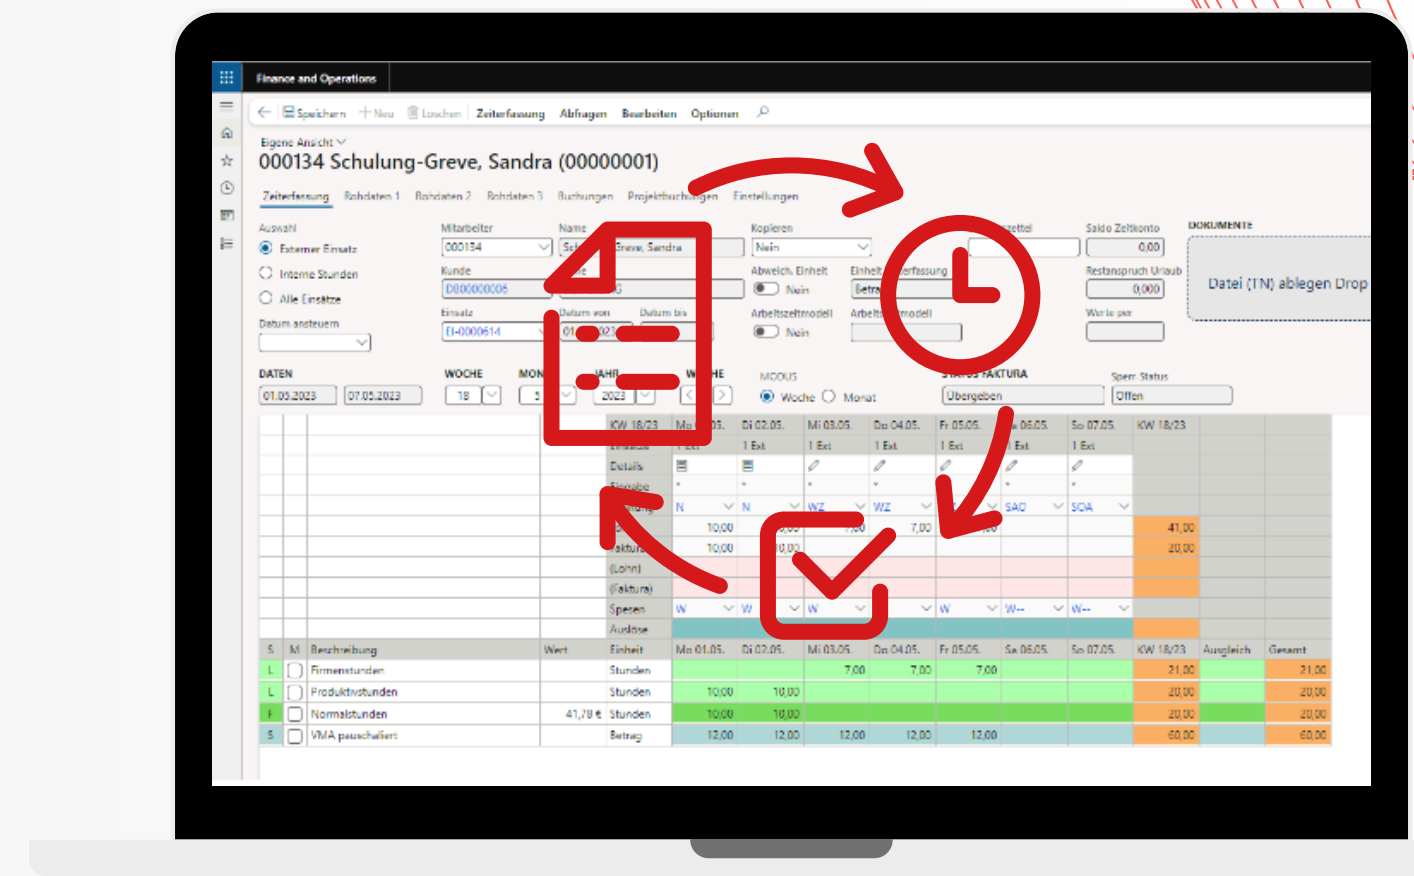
Finance and Operations

Speichern + Neu Löschen Zeiterfassung Abfragen Bearbeiten Optionen

Eigene Ansicht

000134 Schulung-Greve, Sandra (00000001)

Zeiterfassung Rohdaten 1 Rohdaten 2 Rohdaten 3 Buchungen Projektbuchungen Einstellungen

Auswahl
Externer Einsatz
Interne Stunden
Alle Einsätze
Datum ansteuern

Mitarbeiter
000134
Kunde
DB00000006
Einsatz
EI-0000614

Name
Sch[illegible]Greve, Sandra

Datum von
01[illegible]
Datum bis

Kopieren
Nein
Abweich. Einheit
Nein
Arbeitszeitmodell
Nein

Einheit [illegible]erfassung
Betra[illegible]
Arbeit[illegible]modell

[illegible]zettel

Saldo Zeitkonto
0,00
Restanspruch Urlaub
0,000
Werte per

DOKUMENTE
Datei (TN) ablegen Drop

DATEN
01.05.2023 07.05.2023
WOCHE
18
MON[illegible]
5
JAHR
2023
W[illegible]HE
MODUS
Woche Monat
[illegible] FAKTURA
Übergeben
Sperr-Status
Offen

| | | | KW 18/23 | Mo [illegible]05. | Di 02.05. | Mi 03.05. | Do 04.05. | Fr 05.05. | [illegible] 06.05. | So 07.05. | KW 18/23 | | |
|---|---|---|---|---|---|---|---|---|---|---|---|---|---|
| | | | Einsätze | | 1 Ext | 1 Ext | 1 Ext | 1 Ext | 1 Ext | 1 Ext | | | |
| | | | Details | | | | | | | | | | |
| | | | Eingabe | | | | | | | | | | |
| | | | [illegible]ung | N | N | WZ | WZ | | SAO | SOA | | | |
| | | | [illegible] | 10,00 | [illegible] | 7,00 | 7,00 | | | | 41,00 | | |
| | | | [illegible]faktura | 10,00 | 10,00 | | | | | | 20,00 | | |
| | | | (Lohn) | | | | | | | | | | |
| | | | (Faktura) | | | | | | | | | | |
| | | | Spesen | W | W | W | | W | W-- | W-- | | | |
| | | | Auslöse | | | | | | | | | | |
| S | M | Beschreibung | Wert | Einheit | Mo 01.05. | Di 02.05. | Mi 03.05. | Do 04.05. | Fr 05.05. | Sa 06.05. | So 07.05. | KW 18/23 | Ausgleich | Gesamt |
| L | | Firmenstunden | | Stunden | | | 7,00 | 7,00 | 7,00 | | | 21,00 | | 21,00 |
| L | | Produktivstunden | | Stunden | 10,00 | 10,00 | | | | | | 20,00 | | 20,00 |
| F | | Normalstunden | 41,78 € | Stunden | 10,00 | 10,00 | | | | | | 20,00 | | 20,00 |
| S | | VMA pauschaliert | | Betrag | 12,00 | 12,00 | 12,00 | 12,00 | 12,00 | | | 60,00 | | 60,00 |